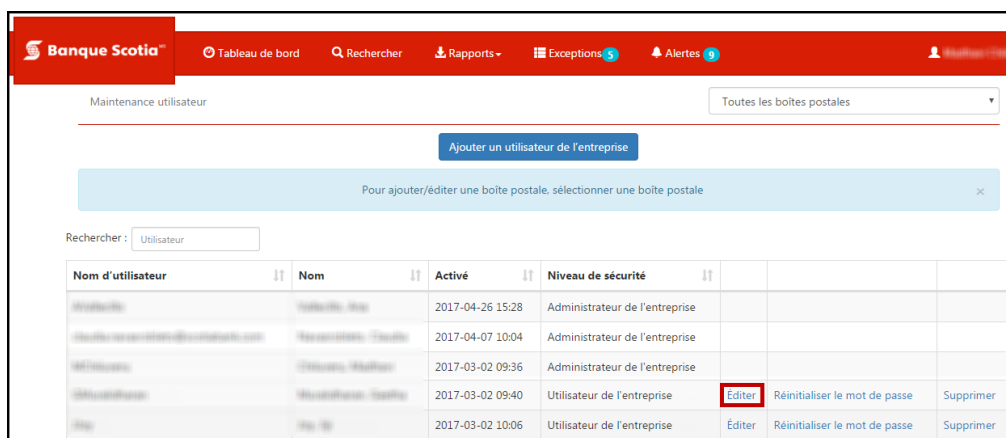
Banque Scotia™ Tableau de bord Rechercher Rapports Exceptions 5 Alertes 9 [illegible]

Maintenance utilisateur

Toutes les boîtes postales

Ajouter un utilisateur de l'entreprise

Pour ajouter/éditer une boîte postale, sélectionner une boîte postale ×

Rechercher : Utilisateur

| Nom d'utilisateur | Nom | Activé | Niveau de sécurité | | | |
|---|---|---|---|---|---|---|
| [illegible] | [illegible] | 2017-04-26 15:28 | Administrateur de l'entreprise | | | |
| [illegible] | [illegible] | 2017-04-07 10:04 | Administrateur de l'entreprise | | | |
| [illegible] | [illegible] | 2017-03-02 09:36 | Administrateur de l'entreprise | | | |
| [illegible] | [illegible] | 2017-03-02 09:40 | Utilisateur de l'entreprise | Éditer | Réinitialiser le mot de passe | Supprimer |
| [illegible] | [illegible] | 2017-03-02 10:06 | Utilisateur de l'entreprise | Éditer | Réinitialiser le mot de passe | Supprimer |